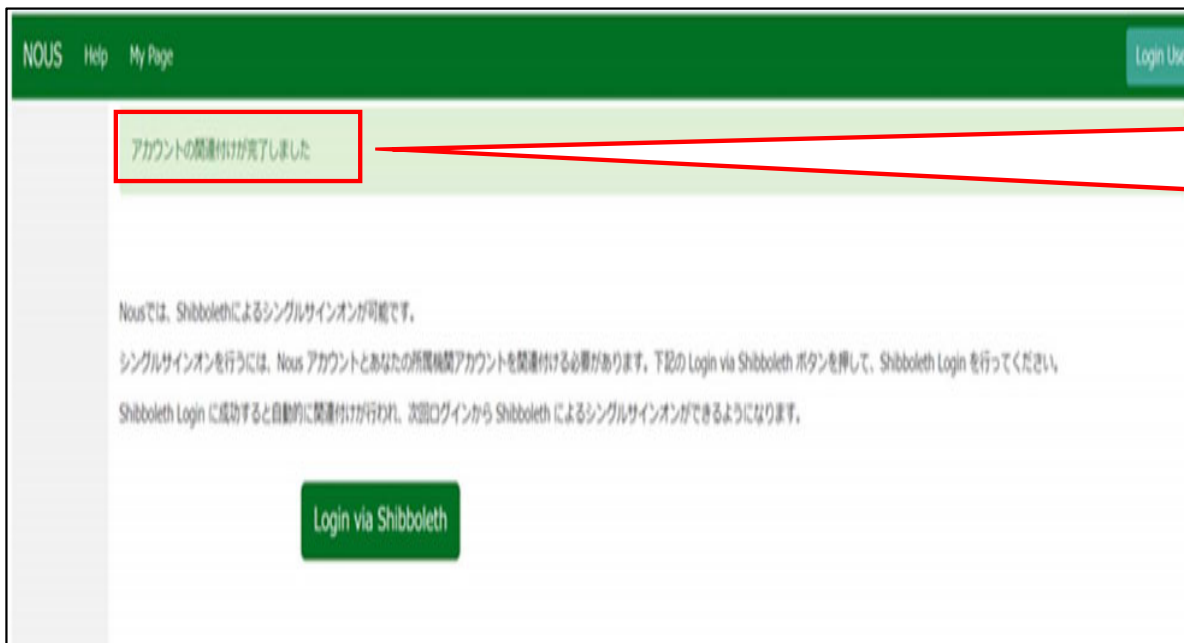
NOUS Help My Page

Login Use

アカウントの関連付けが完了しました

Nousでは、Shibbolethによるシングルサインオンが可能です。

シングルサインオンを行うには、Nous アカウントとあなたの所属機関アカウントを関連付ける必要があります。下記の Login via Shibboleth ボタンを押して、Shibboleth Login を行ってください。

Shibboleth Login に成功すると自動的に関連付けが行われ、次回ログインから Shibboleth によるシングルサインオンができるようになります。

Login via Shibboleth